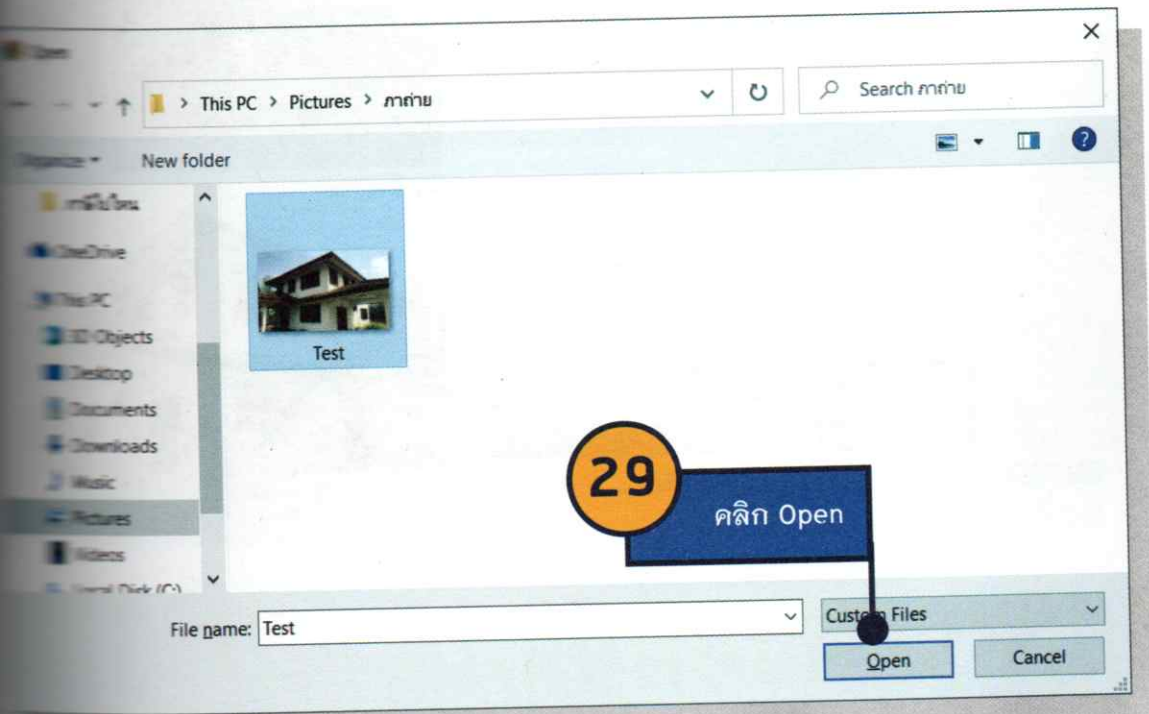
Open

This PC > Pictures > ภาพถ่าย

Search ภาพถ่าย

Organize ▾ New folder

ภาพไม่ใหม่

OneDrive

This PC

3D Objects

Desktop

Documents

Downloads

Music

Pictures

Videos

Local Disk (C:)

Test

29

คลิก Open

File name: Test

Cust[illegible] Files

Open

Cancel